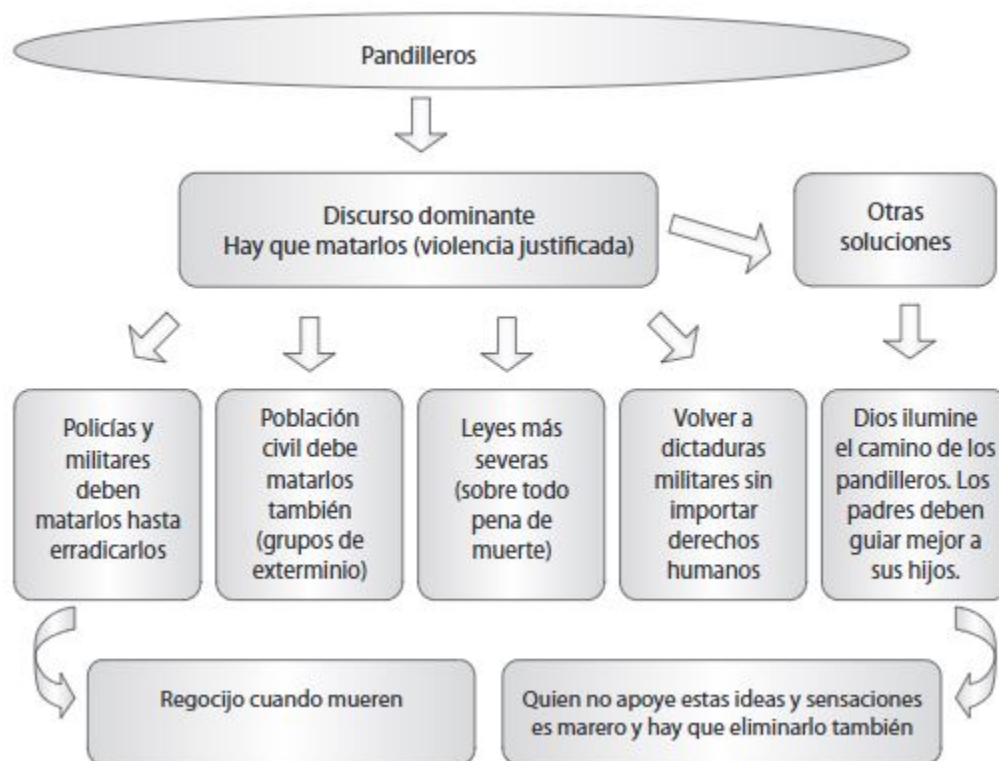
Pandilleros

Discurso dominante
Hay que matarlos (violencia justificada)

Otras soluciones

Policías y militares deben matarlos hasta erradicarlos

Población civil debe matarlos también (grupos de exterminio)

Leyes más severas (sobre todo pena de muerte)

Volver a dictaduras militares sin importar derechos humanos

Dios ilumine el camino de los pandilleros. Los padres deben guiar mejor a sus hijos.

Regocijo cuando mueren

Quien no apoye estas ideas y sensaciones es marero y hay que eliminarlo también